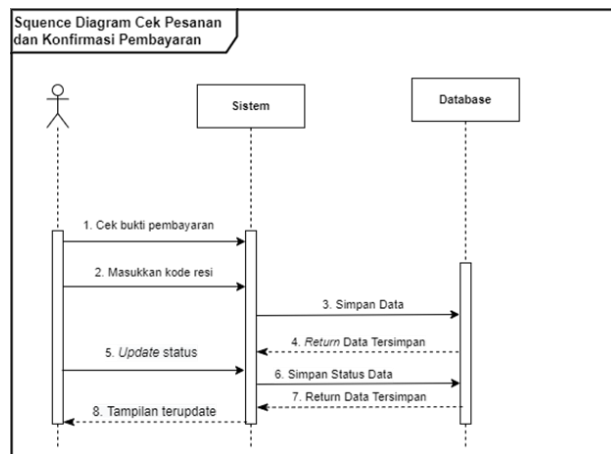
Squence Diagram Cek Pesanan dan Konfirmasi Pembayaran

Sistem

Database

1. Cek bukti pembayaran

2. Masukkan kode resi

3. Simpan Data

4. *Return* Data Tersimpan

5. *Update* status

6. Simpan Status Data

7. Return Data Tersimpan

8. Tampilan terupdate